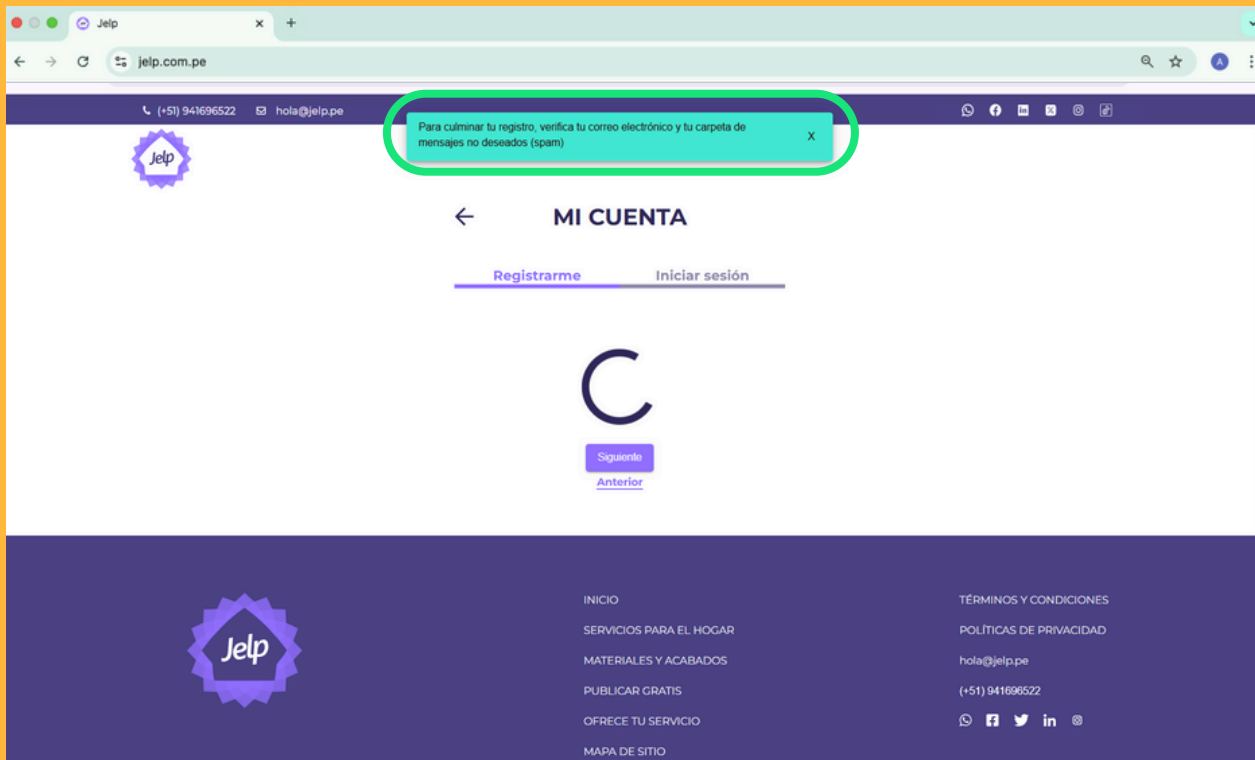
Jelp
jelp.com.pe

(+51) 941696522 hola@jelp.pe

Para culminar tu registro, verifica tu correo electrónico y tu carpeta de mensajes no deseados (spam) X

Jelp

MI CUENTA

Registrarme Iniciar sesión

Siguiente
Anterior

Jelp

INICIO
SERVICIOS PARA EL HOGAR
MATERIALES Y ACABADOS
PUBLICAR GRATIS
OFRECE TU SERVICIO
MAPA DE SITIO

TÉRMINOS Y CONDICIONES
POLÍTICAS DE PRIVACIDAD
hola@jelp.pe
(+51) 941696522